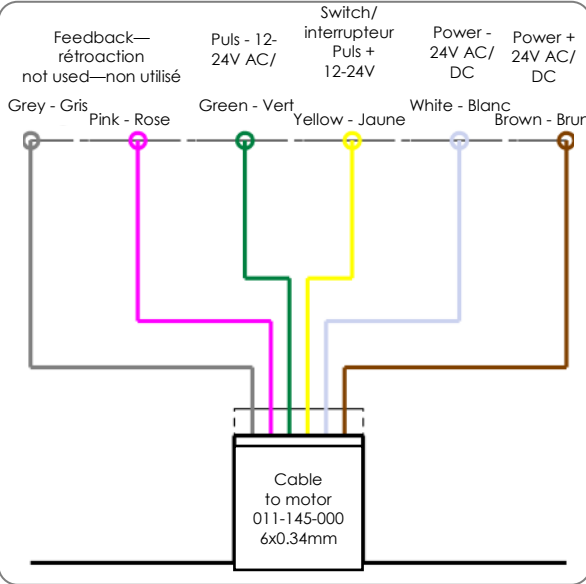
Feedback—
rétroaction
not used—non utilisé

Puls - 12-
24V AC/

Switch/
interrupteur
Puls +
12-24V

Power -
24V AC/
DC

Power +
24V AC/
DC

Grey - Gris

Pink - Rose

Green - Vert

Yellow - Jaune

White - Blanc

Brown - Brun

Cable
to motor
011-145-000
6x0.34mm